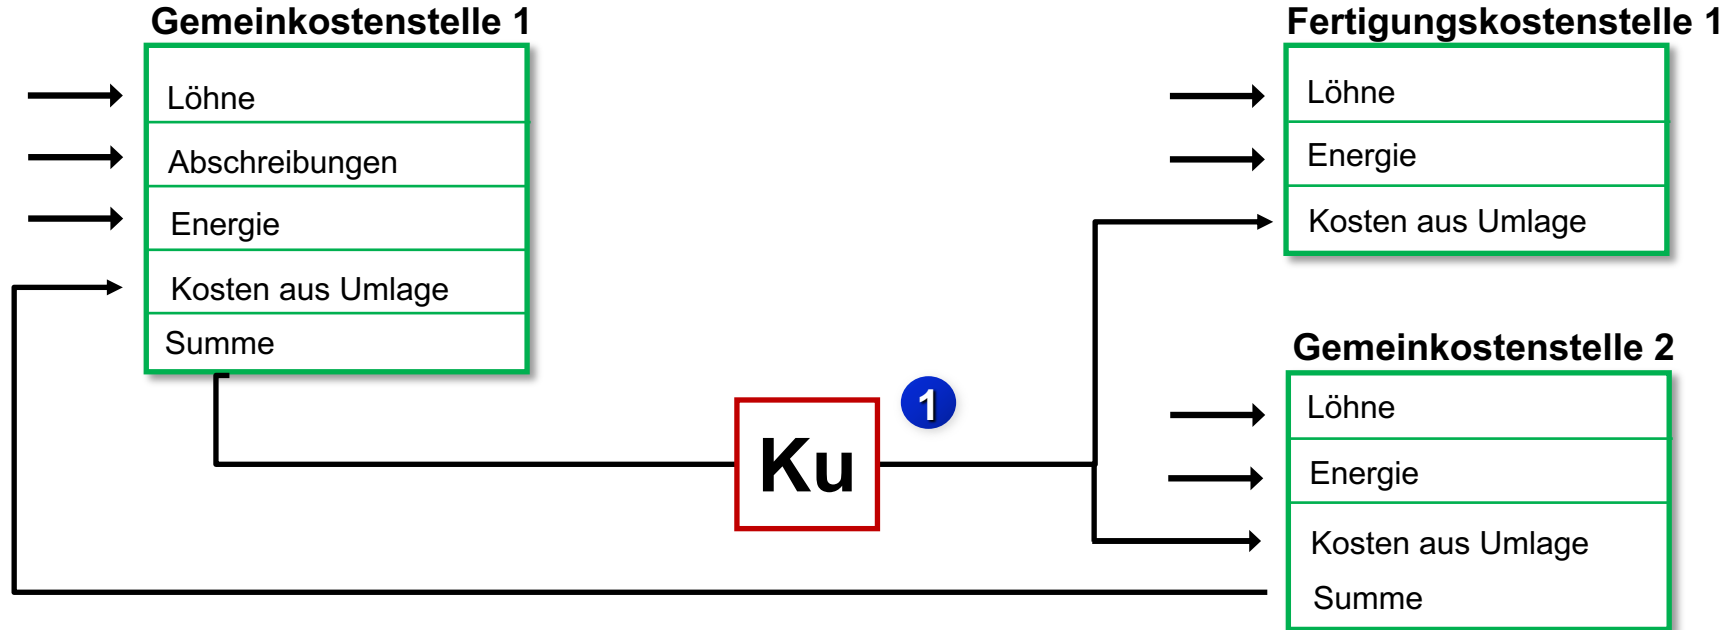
Gemeinkostenstelle 1

Löhne

Abschreibungen

Energie

Kosten aus Umlage

Summe

Ku

1

Fertigungskostenstelle 1

Löhne

Energie

Kosten aus Umlage

Gemeinkostenstelle 2

Löhne

Energie

Kosten aus Umlage

Summe